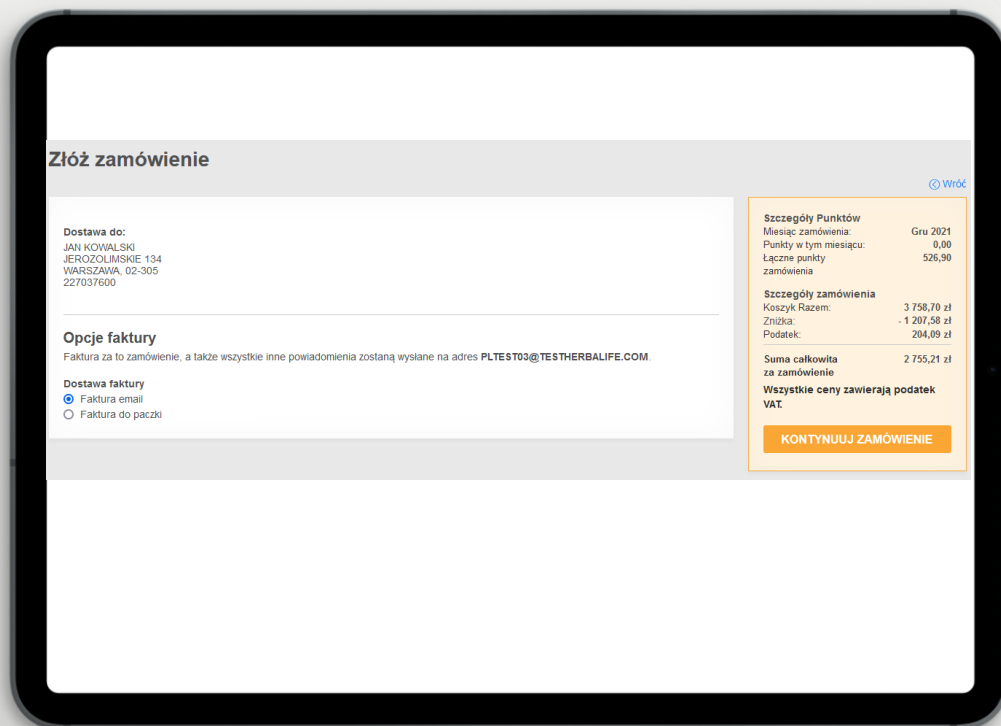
Złóż zamówienie

Wróć

Dostawa do:
JAN KOWALSKI
JEROZOLIMSKIE 134
WARSZAWA, 02-305
227037600

Opcje faktury
Faktura za to zamówienie, a także wszystkie inne powiadomienia zostaną wysłane na adres PLTEST03@TESTHERBALIFE.COM.

Dostawa faktury
Faktura email
Faktura do paczki

Szczegóły Punktów
| | |
|---|---|
| Miesiąc zamówienia: | Gru 2021 |
| Punkty w tym miesiącu: | 0,00 |
| Łączne punkty zamówienia | 526,90 |

Szczegóły zamówienia
| | |
|---|---|
| Koszyk Razem: | 3 758,70 zł |
| Zniżka: | - 1 207,58 zł |
| Podatek: | 204,09 zł |

| | |
|---|---|
| Suma całkowita za zamówienie | 2 755,21 zł |

Wszystkie ceny zawierają podatek VAT.

KONTYNUUJ ZAMÓWIENIE